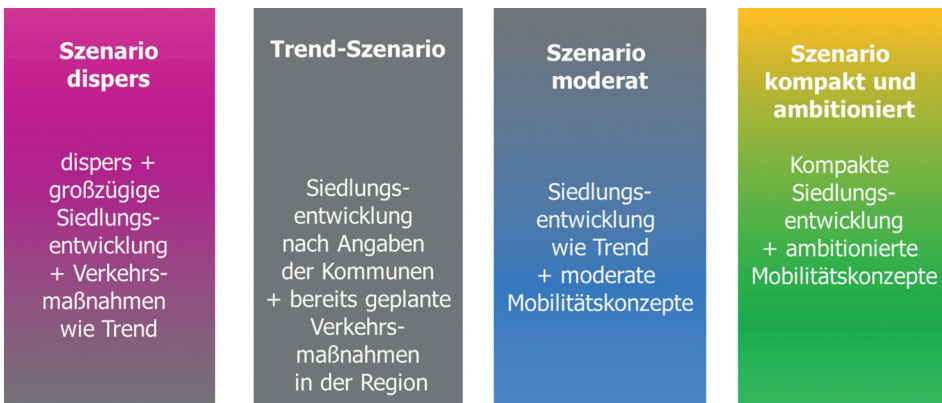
Szenario dispers

dispers + großzügige Siedlungsentwicklung + Verkehrsmaßnahmen wie Trend

Trend-Szenario

Siedlungsentwicklung nach Angaben der Kommunen + bereits geplante Verkehrsmaßnahmen in der Region

Szenario moderat

Siedlungsentwicklung wie Trend + moderate Mobilitätskonzepte

Szenario kompakt und ambitioniert

Kompakte Siedlungsentwicklung + ambitionierte Mobilitätskonzepte